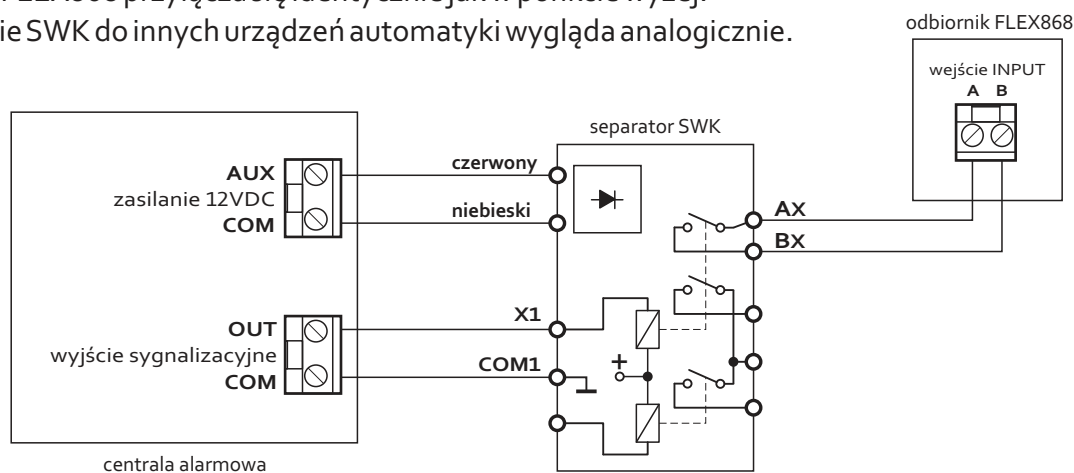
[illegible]
ie SWK do innych urządzeń automatyki wygląda analogicznie.

odbiornik FLEX868
wejście INPUT
A B

separator SWK

AUX
zasilanie 12VDC
COM

czerwony
niebieski

AX
BX

OUT
wyjście sygnalizacyjne
COM

X1
COM1
+

centrala alarmowa